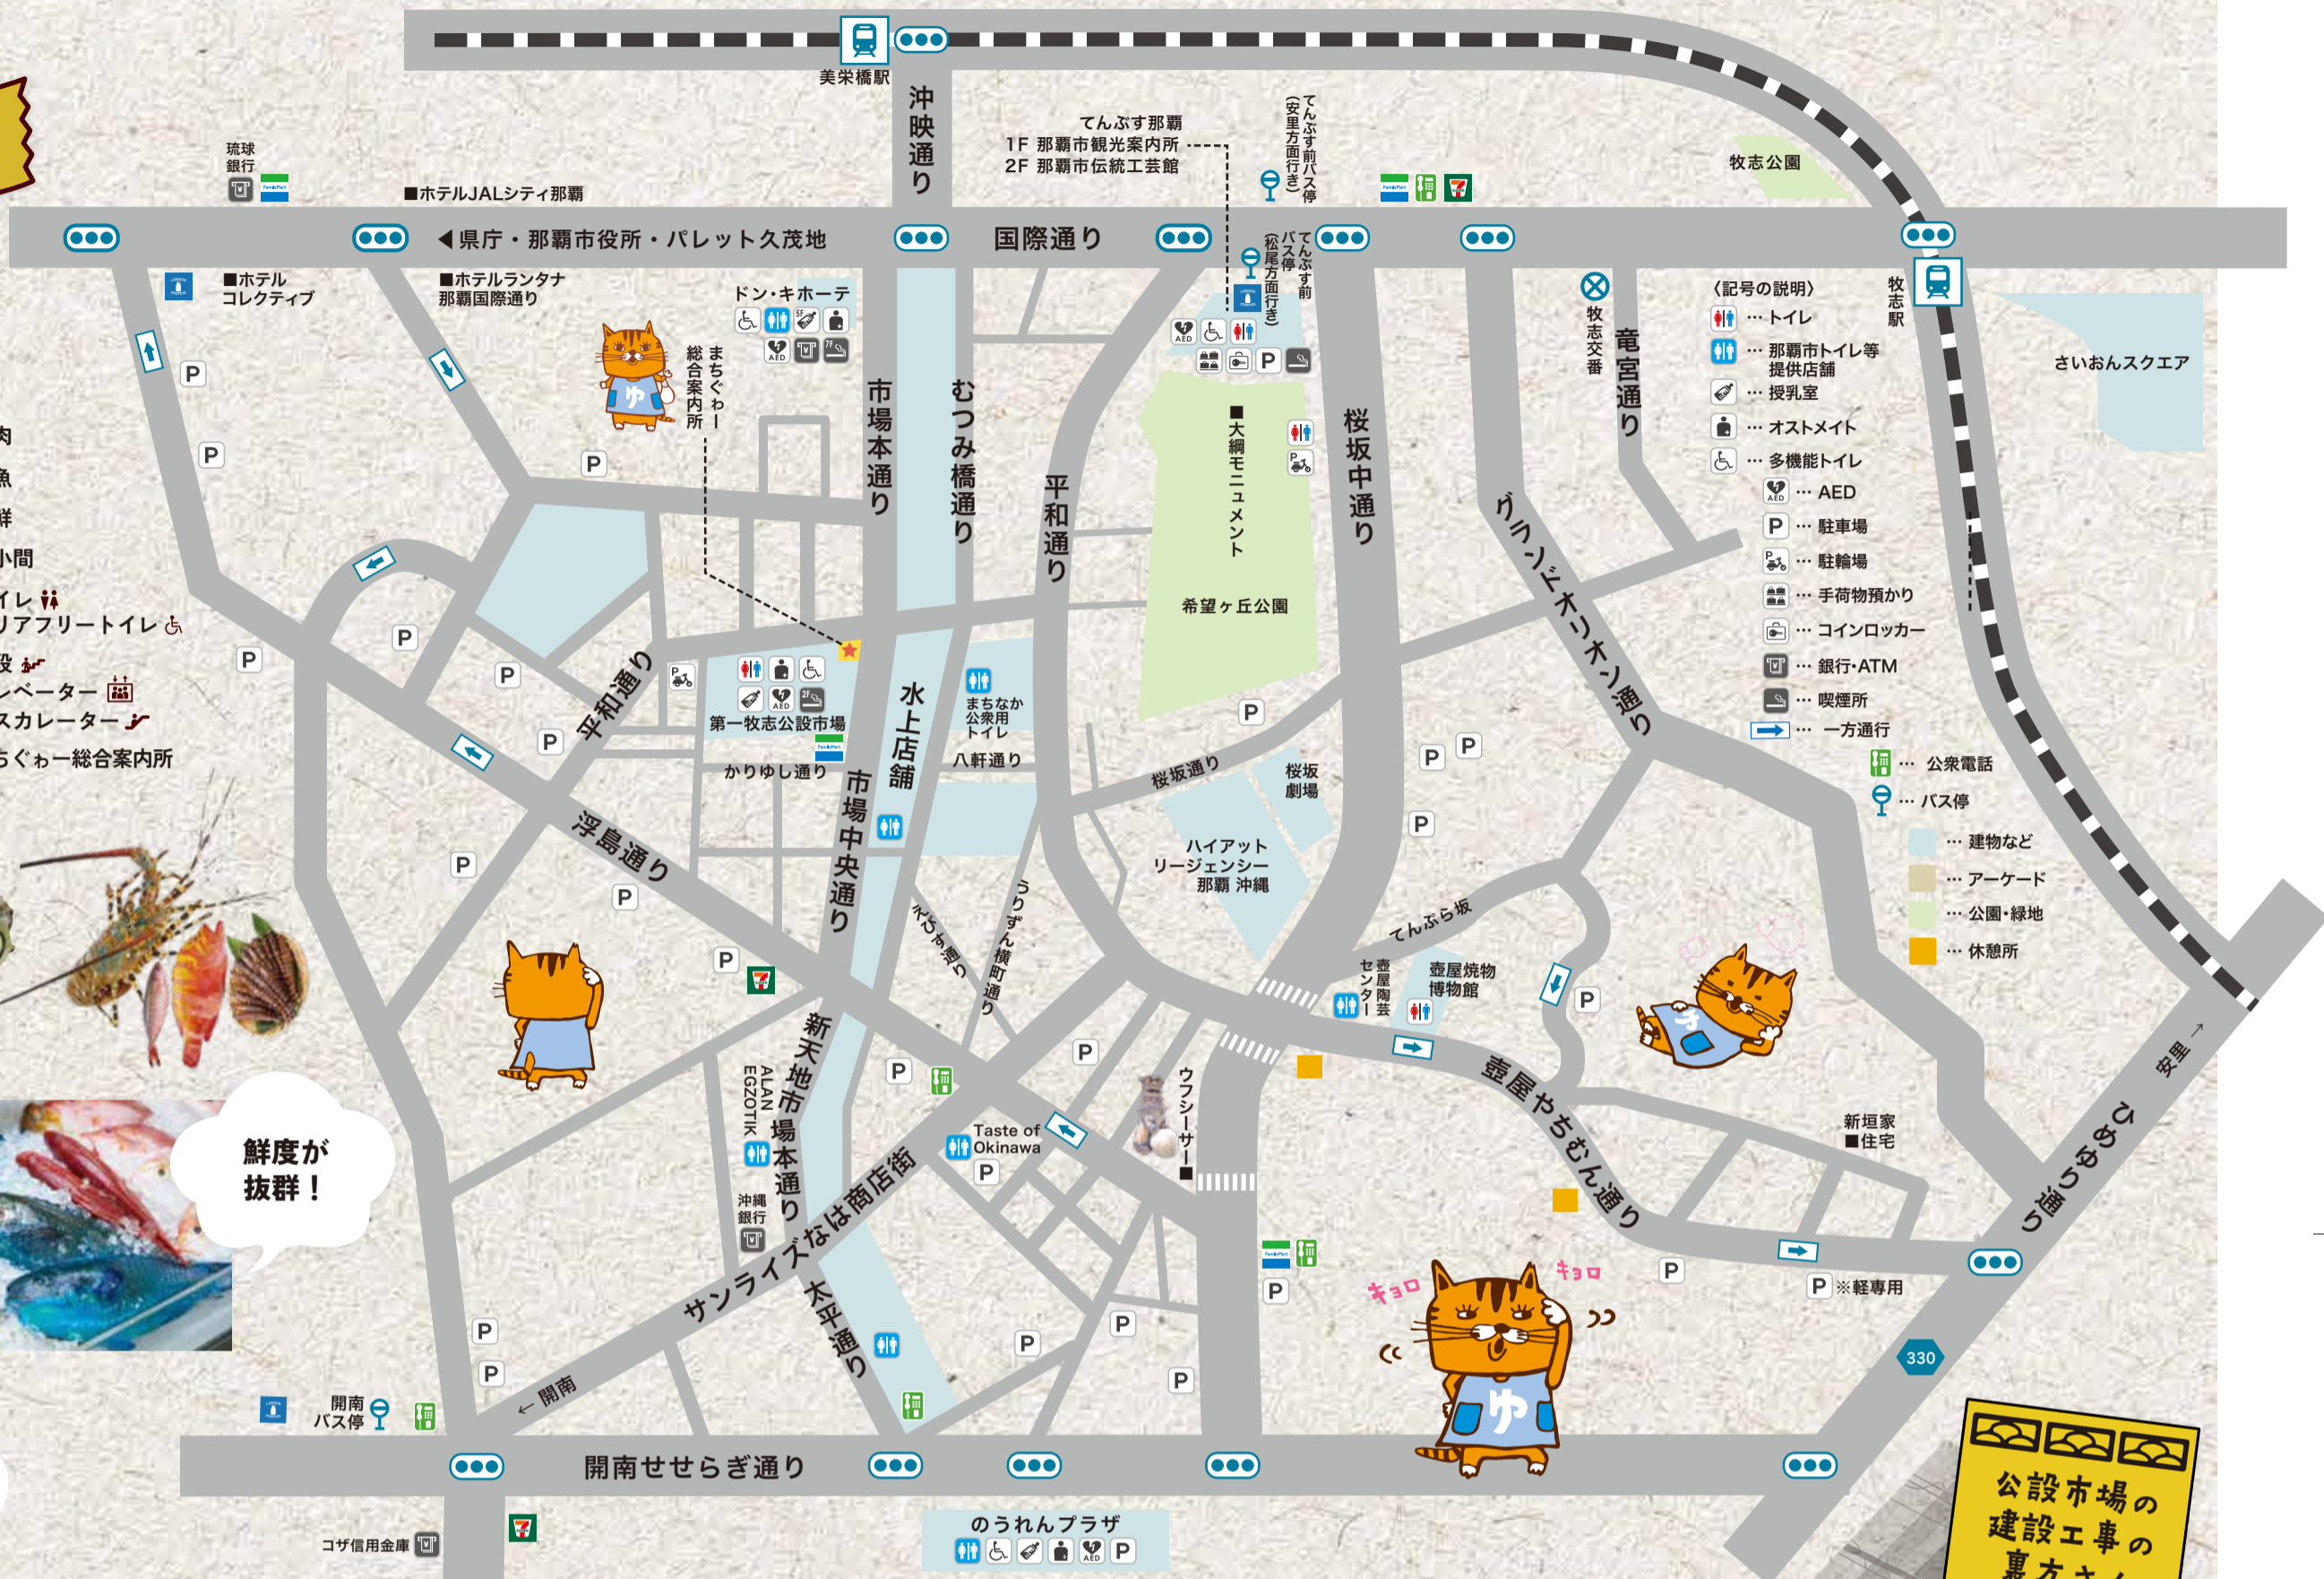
美栄橋駅
沖映通り
てんぶす那覇
1F 那覇市観光案内所
2F 那覇市伝統工芸館
てんぶす前バス停(安里方面行き)
牧志公園
琉球銀行
■ホテルJALシティ那覇
◀県庁・那覇市役所・パレット久茂地
国際通り
てんぶす前バス停(松尾方面行き)
■ホテルコレクティブ
■ホテルランタナ那覇国際通り
ドン・キホーテ
牧志交番
竜宮通り
〈記号の説明〉
… トイレ
… 那覇市トイレ等提供店舗
… 授乳室
… オストメイト
… 多機能トイレ
… AED
… 駐車場
… 駐輪場
… 手荷物預かり
… コインロッカー
… 銀行・ATM
… 喫煙所
… 一方通行
… 公衆電話
… バス停
… 建物など
… アーケード
… 公園・緑地
… 休憩所
牧志駅
さいおんスクエア
まちぐゎー総合案内所
市場本通り
むつみ橋通り
平和通り
■大綱モニュメント
桜坂中通り
グランドオリオン通り
希望ヶ丘公園
肉
魚
鮮
小間
イレ
リアフリートイレ
段
レベーター
スカレーター
ちぐゎー総合案内所
平和通り
第一牧志公設市場
水上店舗
まちなか公衆用トイレ
八軒通り
かりゆし通り
桜坂通り
桜坂劇場
浮島通り
市場中央通り
ハイアット リージェンシー 那覇 沖縄
えびす通り
うりずん横町通り
てんぶら坂
壺屋陶芸センター
壺屋焼物博物館
新天地市場本通り
ALAN EGZOTIK
Taste of Okinawa
ウフシーサー■
壺屋やちむん通り
新垣家■住宅
安里→
ひめゆり通り
鮮度が抜群!
沖縄銀行
サンライズなは商店街
太平通り
キョロ
キョロ
P ※軽専用
330
開南バス停
←開南
開南せせらぎ通り
のうれんプラザ
コザ信用金庫
公設市場の建設工事の裏方さ